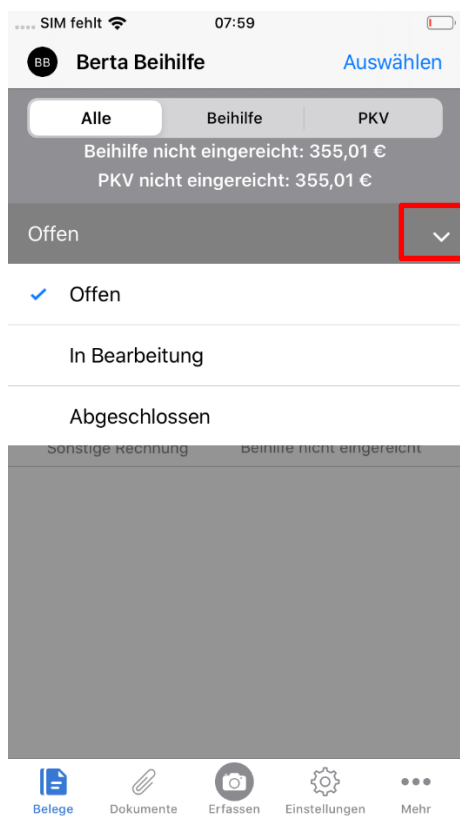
SIM fehlt 07:59

BB Berta Beihilfe Auswählen

Alle Beihilfe PKV

Beihilfe nicht eingereicht: 355,01 €

PKV nicht eingereicht: 355,01 €

Offen

✓ Offen

In Bearbeitung

Abgeschlossen

Sonstige Rechnung Beihilfe nicht eingereicht

Belege Dokumente Erfassen Einstellungen Mehr